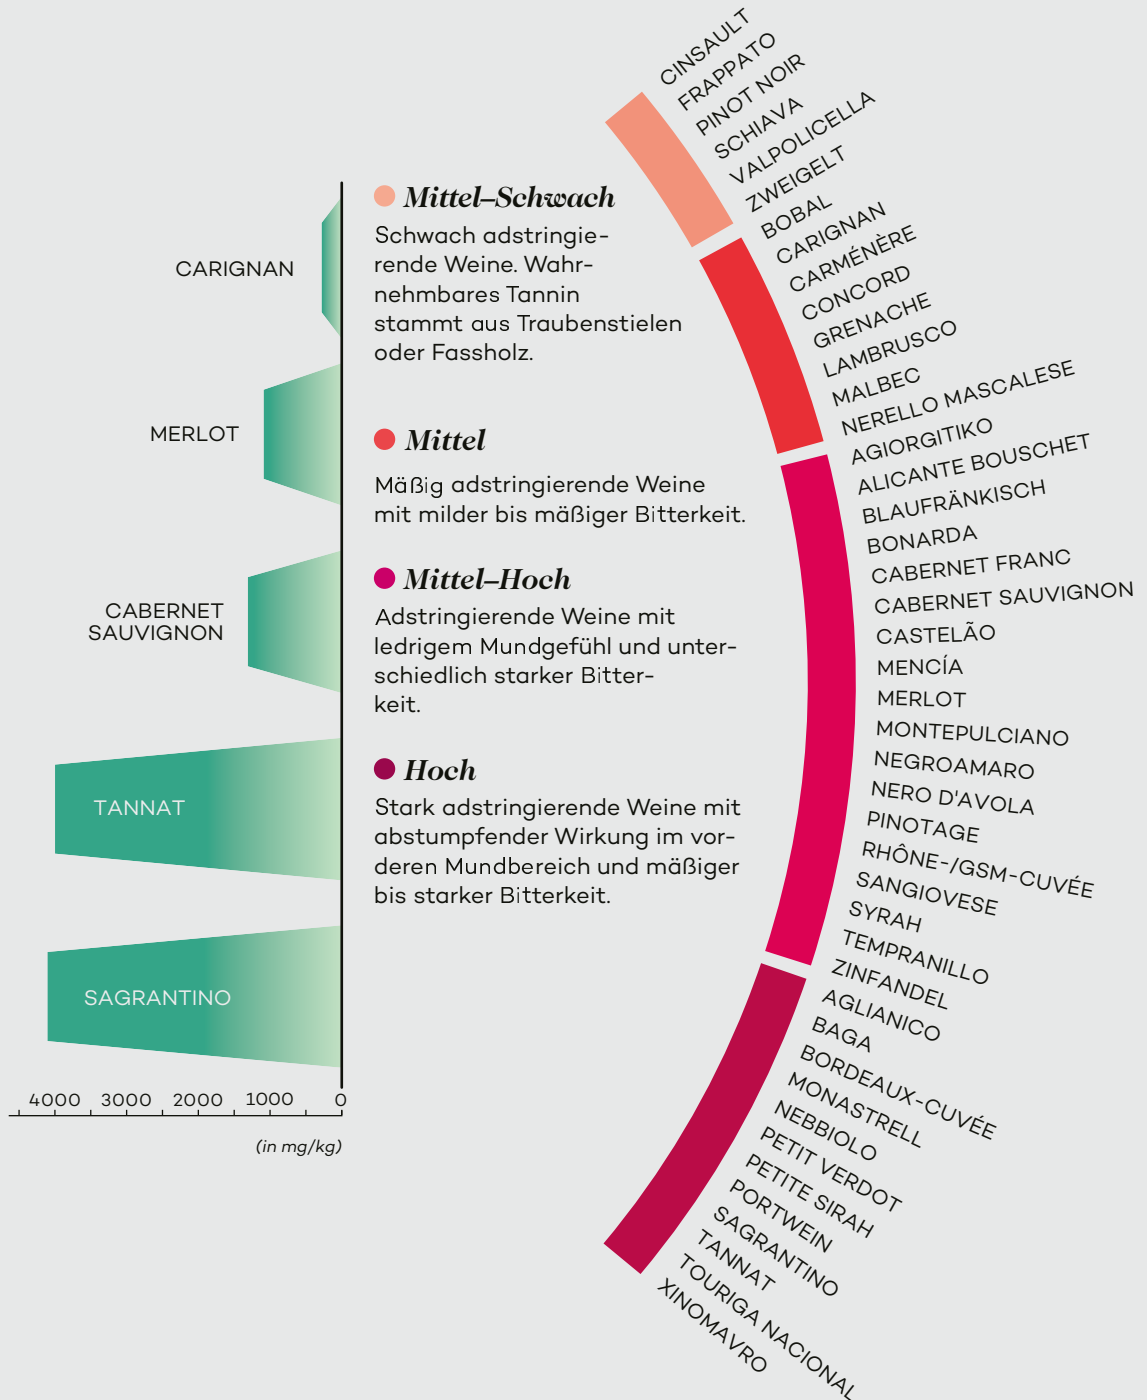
CARIGNAN

MERLOT

CABERNET SAUVIGNON

TANNAT

SAGRANTINO

4000 3000 2000 1000 0

(in mg/kg)

Mittel–Schwach
Schwach adstringierende Weine. Wahrnehmbares Tannin stammt aus Traubenstielen oder Fassholz.

Mittel
Mäßig adstringierende Weine mit milder bis mäßiger Bitterkeit.

Mittel–Hoch
Adstringierende Weine mit ledrigem Mundgefühl und unterschiedlich starker Bitterkeit.

Hoch
Stark adstringierende Weine mit abstumpfender Wirkung im vorderen Mundbereich und mäßiger bis starker Bitterkeit.

CINSAULT
FRAPPATO
PINOT NOIR
SCHIAVA
VALPOLICELLA
ZWEIGELT
BOBAL
CARIGNAN
CARMÉNÈRE
CONCORD
GRENACHE
LAMBRUSCO
MALBEC
NERELLO MASCALESE
AGIORGITIKO
ALICANTE BOUSCHET
BLAUFRÄNKISCH
BONARDA
CABERNET FRANC
CABERNET SAUVIGNON
CASTELÃO
MENCÍA
MERLOT
MONTEPULCIANO
NEGROAMARO
NERO D'AVOLA
PINOTAGE
RHÔNE-/GSM-CUVÉE
SANGIOVESE
SYRAH
TEMPRANILLO
ZINFANDEL
AGLIANICO
BAGA
BORDEAUX-CUVÉE
MONASTRELL
NEBBIOLO
PETIT VERDOT
PETITE SIRAH
PORTWEIN
SAGRANTINO
TANNAT
TOURIGA NACIONAL
XINOMAVRO